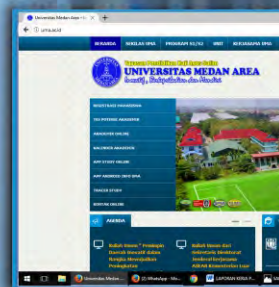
Universitas Medan Area ×  +

uma.ac.id

BERANDA  SEKILAS UMA  PROGRAM S1/S2  UNIT  BEASISWA UMA

Yayasan Pendidikan Haji Agus Salim
UNIVERSITAS MEDAN AREA
Inovatif, Independen dan Islami

REGISTRASI MAHASISWA
TES INTERNET MAHASISWA
MAHASISWA ONLINE
KALENDER AKADEMIK
APP STUDY ONLINE
APP ANDROID INFO UMA
TRACER STUDY
SIDOUMA ONLINE

AGENDA

Kuliah Umum "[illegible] Kontrak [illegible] dalam Rangka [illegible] Pembebasan

Kuliah Umum dari Universitas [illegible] Android terhadap ABRI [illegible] Konstruksi Lepas

Universitas Medan...  (3) WhatsApp - We...  LAPORAN KKN P...